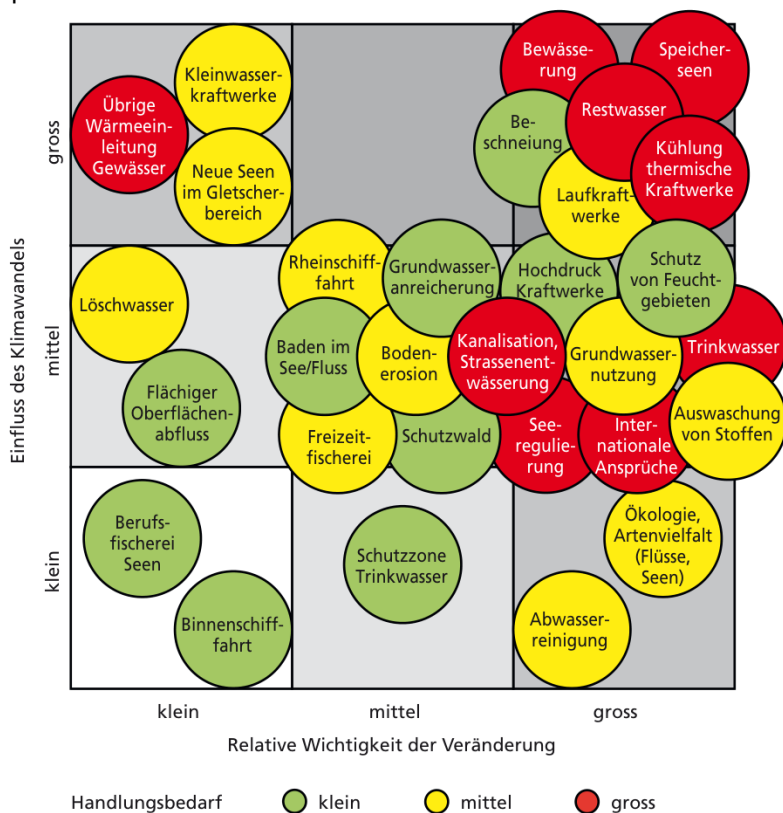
Einfluss des Klimawandels

gross

mittel

klein

Kleinwasserkraftwerke

Übrige Wärmeeinleitung Gewässer

Neue Seen im Gletscherbereich

Bewässerung

Speicherseen

Beschneiung

Restwasser

Kühlung thermische Kraftwerke

Laufkraftwerke

Löschwasser

Rheinschifffahrt

Grundwasseranreicherung

Hochdruck Kraftwerke

Schutz von Feuchtgebieten

Baden im See/Fluss

Bodenerosion

Kanalisation, Strassenentwässerung

Grundwassernutzung

Trinkwasser

Flächiger Oberflächenabfluss

Freizeitfischerei

Schutzwald

Seeregulierung

Internationale Ansprüche

Auswaschung von Stoffen

Berufsfischerei Seen

Schutzzone Trinkwasser

Ökologie, Artenvielfalt (Flüsse, Seen)

Binnenschifffahrt

Abwasserreinigung

klein

mittel

gross

Relative Wichtigkeit der Veränderung

Handlungsbedarf klein mittel gross